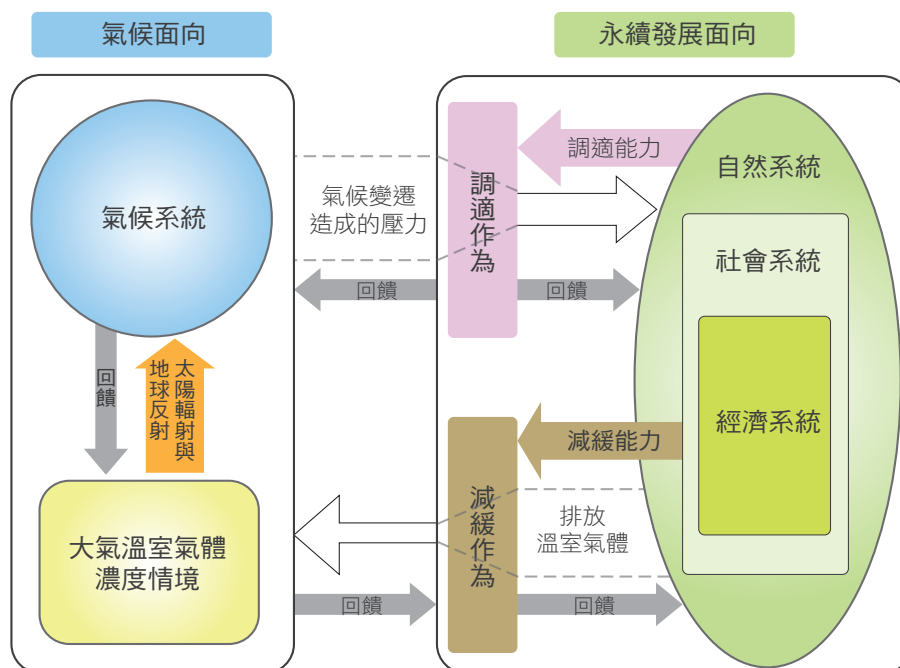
氣候面向

永續發展面向

氣候系統

氣候變遷造成的壓力

調適作為

調適能力

自然系統

社會系統

經濟系統

回饋

回饋

回饋

太陽輻射與地球反射

大氣溫室氣體濃度情境

減緩作為

減緩能力

排放溫室氣體

回饋

回饋